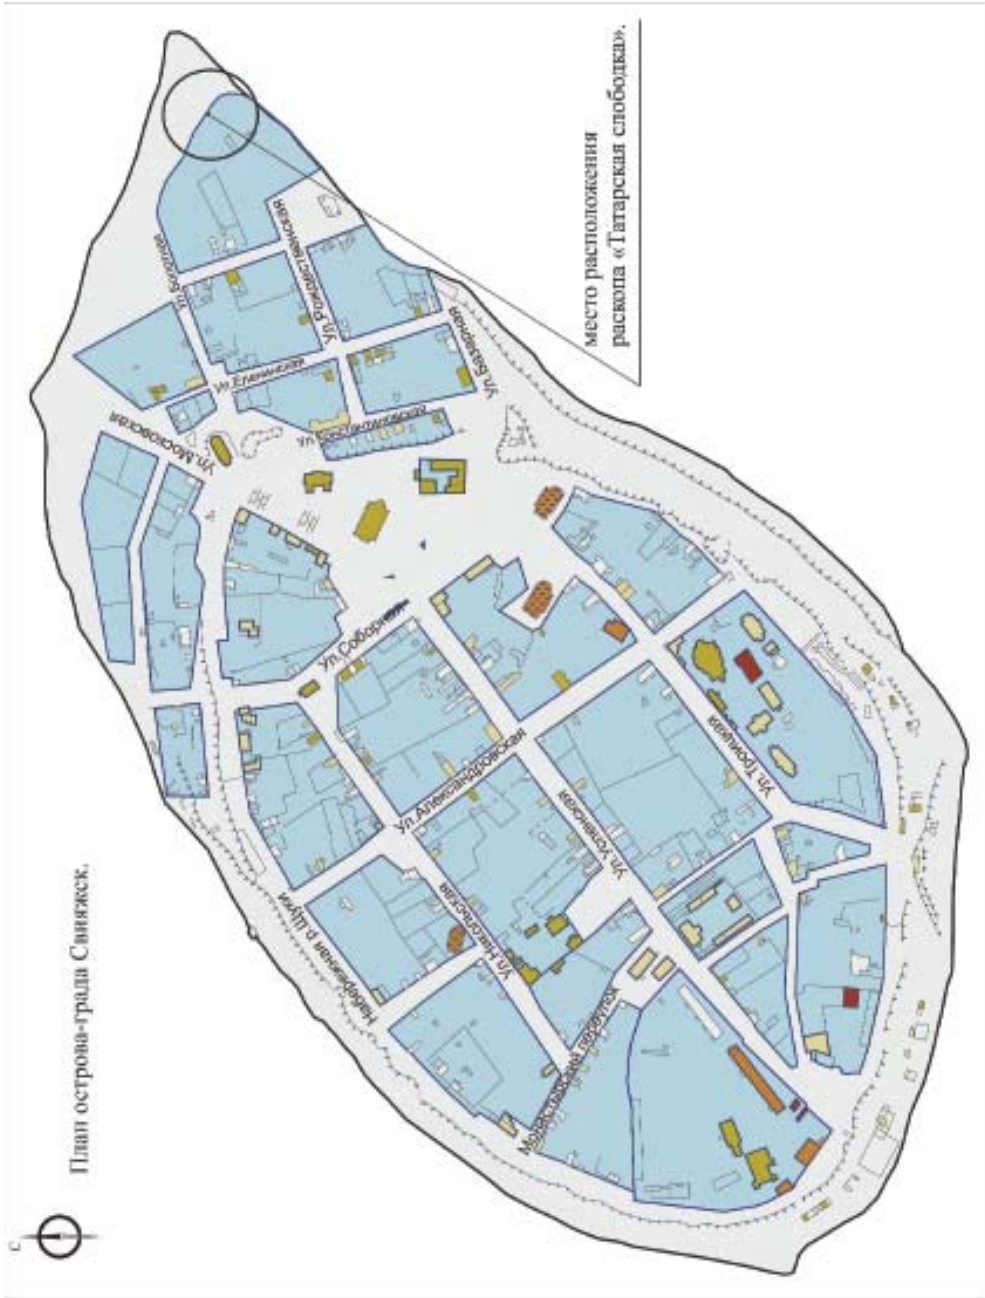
место расположения
раскопа «Татарская слободка».

Ул.Базарная

Ул.Рождественская

Ул.Болотная

Ул.Ёлеминская

Ул.Вознесенская

Ул.Московская

Ул.Соборная

Ул.Александровская

Ул.Троицкая

Ул.Успенская

Ул.Никольская

Набережная р.Щуки

Монастырский переулок

План острова-града Свияжск.

С